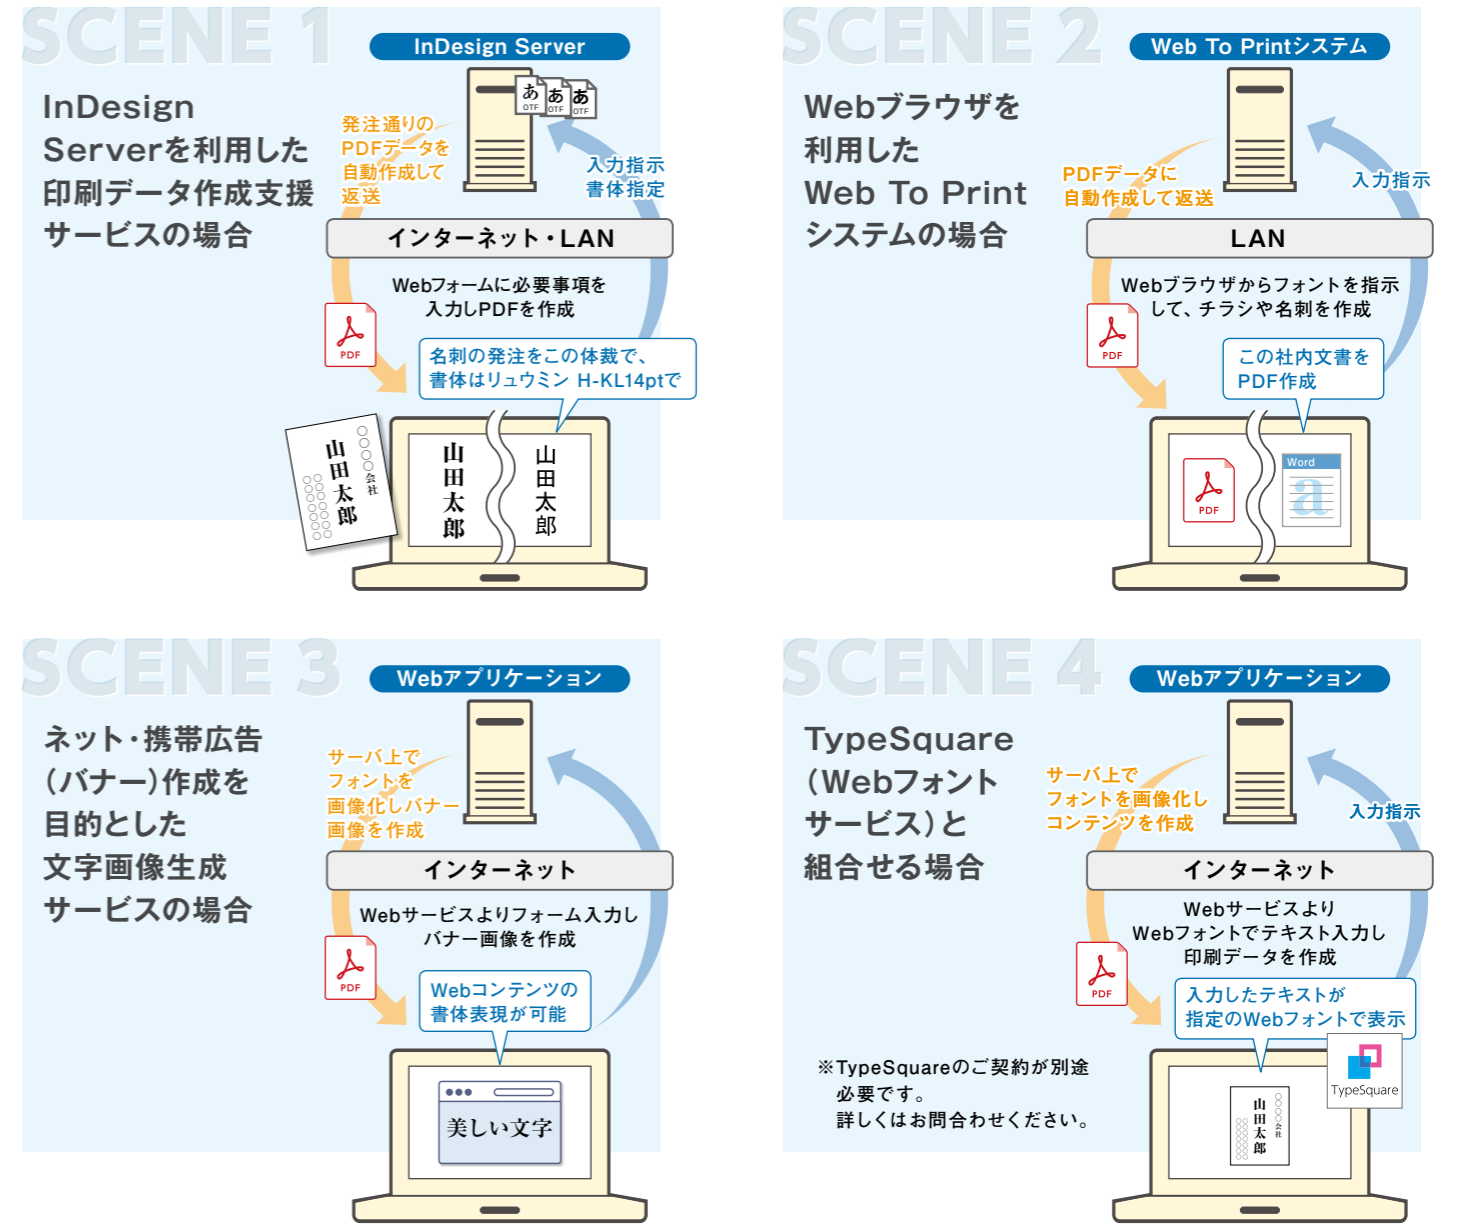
SCENE 1

InDesign Server

InDesign Serverを利用した印刷データ作成支援サービスの場合

あ OTF あ OTF あ OTF

発注通りのPDFデータを自動作成して返送

入力指示
書体指定

インターネット・LAN

Webフォームに必要事項を入力しPDFを作成

PDF

名刺の発注をこの体裁で、書体はリュウミン H-KL14ptで

山田太郎 ○○会社 ○○○○○○

山田太郎

山田太郎

SCENE 2

Web To Printシステム

Webブラウザを利用したWeb To Printシステムの場合

PDFデータに自動作成して返送

入力指示

LAN

Webブラウザからフォントを指示して、チラシや名刺を作成

PDF

この社内文書をPDF作成

PDF

Word

a

SCENE 3

Webアプリケーション

ネット・携帯広告(バナー)作成を目的とした文字画像生成サービスの場合

サーバ上でフォントを画像化しバナー画像を作成

インターネット

Webサービスよりフォーム入力しバナー画像を作成

PDF

Webコンテンツの書体表現が可能

美しい文字

SCENE 4

Webアプリケーション

TypeSquare(Webフォントサービス)と組合せる場合

サーバ上でフォントを画像化しコンテンツを作成

入力指示

インターネット

Webサービスより Webフォントでテキスト入力し印刷データを作成

PDF

入力したテキストが指定のWebフォントで表示

TypeSquare

※TypeSquareのご契約が別途必要です。
詳しくはお問合わせください。

山田太郎 ○○会社